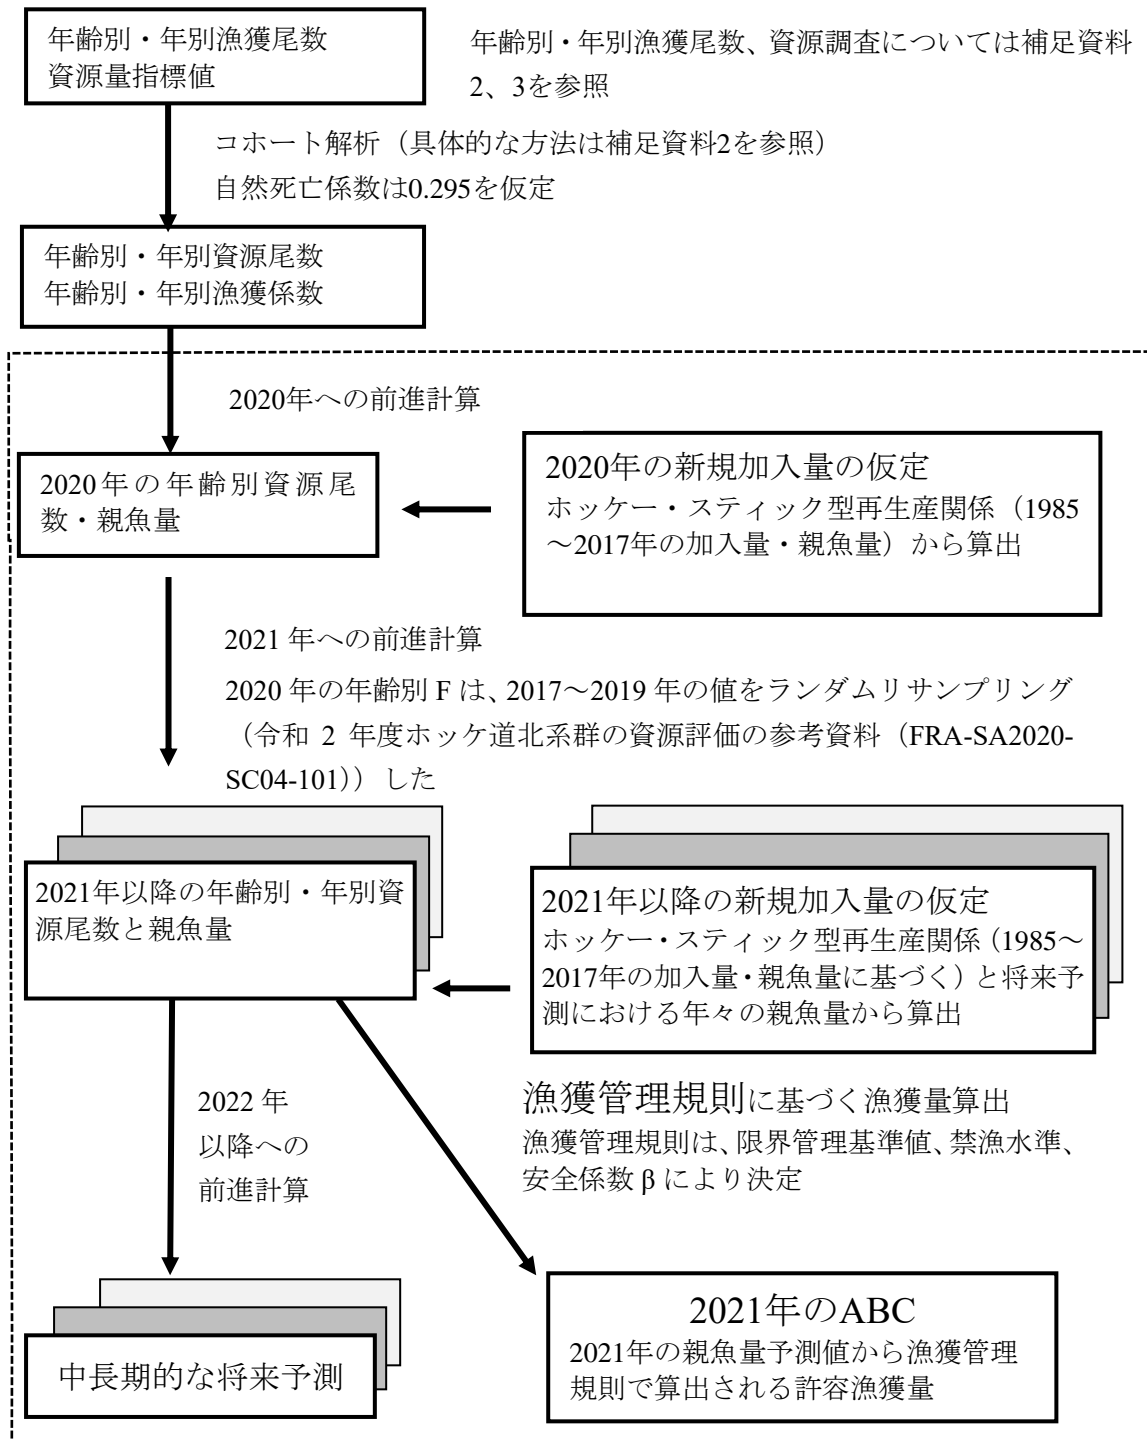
年齢別・年別漁獲尾数
資源量指標値

年齢別・年別漁獲尾数、資源調査については補足資料2、3を参照

コホート解析（具体的な方法は補足資料2を参照）
自然死亡係数は0.295を仮定

年齢別・年別資源尾数
年齢別・年別漁獲係数

2020年への前進計算

2020年の年齢別資源尾数・親魚量

2020年の新規加入量の仮定
ホッケー・スティック型再生産関係（1985〜2017年の加入量・親魚量）から算出

2021年への前進計算
2020年の年齢別Fは、2017〜2019年の値をランダムリサンプリング（令和2年度ホッケ道北系群の資源評価の参考資料（FRA-SA2020-SC04-101））した

2021年以降の年齢別・年別資源尾数と親魚量

2021年以降の新規加入量の仮定
ホッケー・スティック型再生産関係（1985〜2017年の加入量・親魚量に基づく）と将来予測における年々の親魚量から算出

2022年以降への前進計算

漁獲管理規則に基づく漁獲量算出
漁獲管理規則は、限界管理基準値、禁漁水準、安全係数βにより決定

中長期的な将来予測

2021年のABC
2021年の親魚量予測値から漁獲管理規則で算出される許容漁獲量